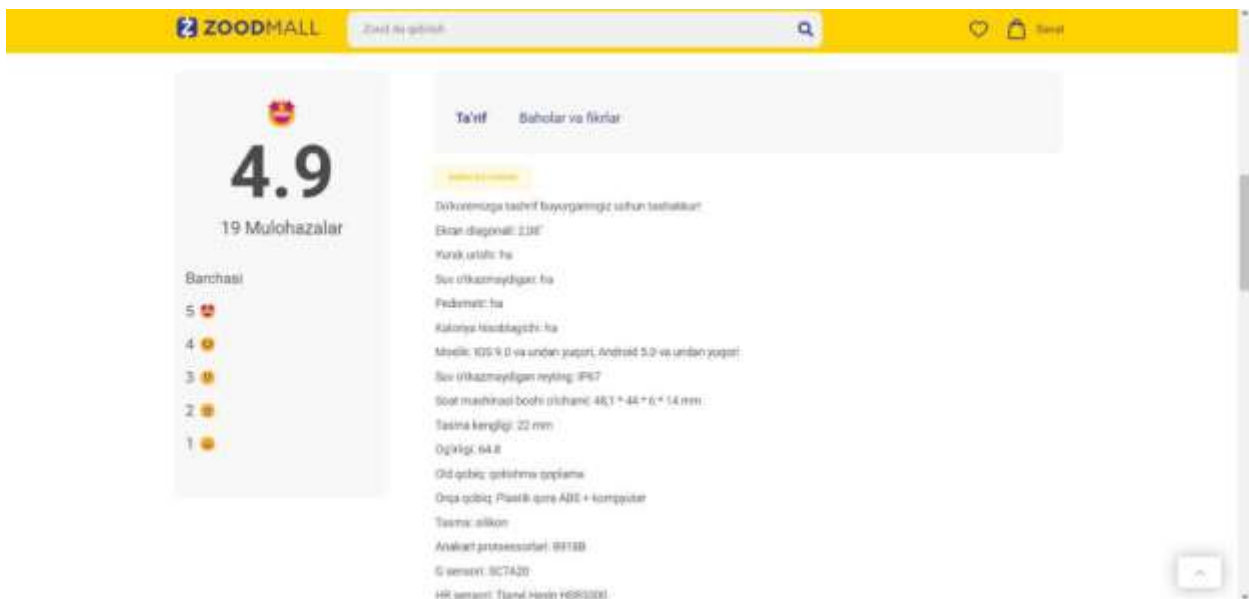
ZOODMALL

Zood'da qidirish

Savat

4.9

19 Mulohazalar

Barchasi

5

4

3

2

1

Ta'rif

Baholar va fikrlar

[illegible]

Do'konimizga tashrif buyurganingiz uchun tashakkur!

Ekran diagonali: 2,06'

Yurak urishi: ha

Suv o'tkazmaydigan: ha

Pedometr: ha

Kaloriya hisoblagichi: ha

Moslik: IOS 9.0 va undan yuqori, Android 5.0 va undan yuqori

Suv o'tkazmaydigan reyting: IP67

Soat mashinasi boshi o'lchami: 48,1 * 44 * 6 * 14 mm

Tasma kengligi: 22 mm

Og'irligi: 64.8

Old qobiq: qotishma qoplama

Orqa qobiq: Plastik qora ABS + kompyuter

Tasma: silikon

Anakart protsessorlari: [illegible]

G sensori: SC7A20

HR sensori: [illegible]